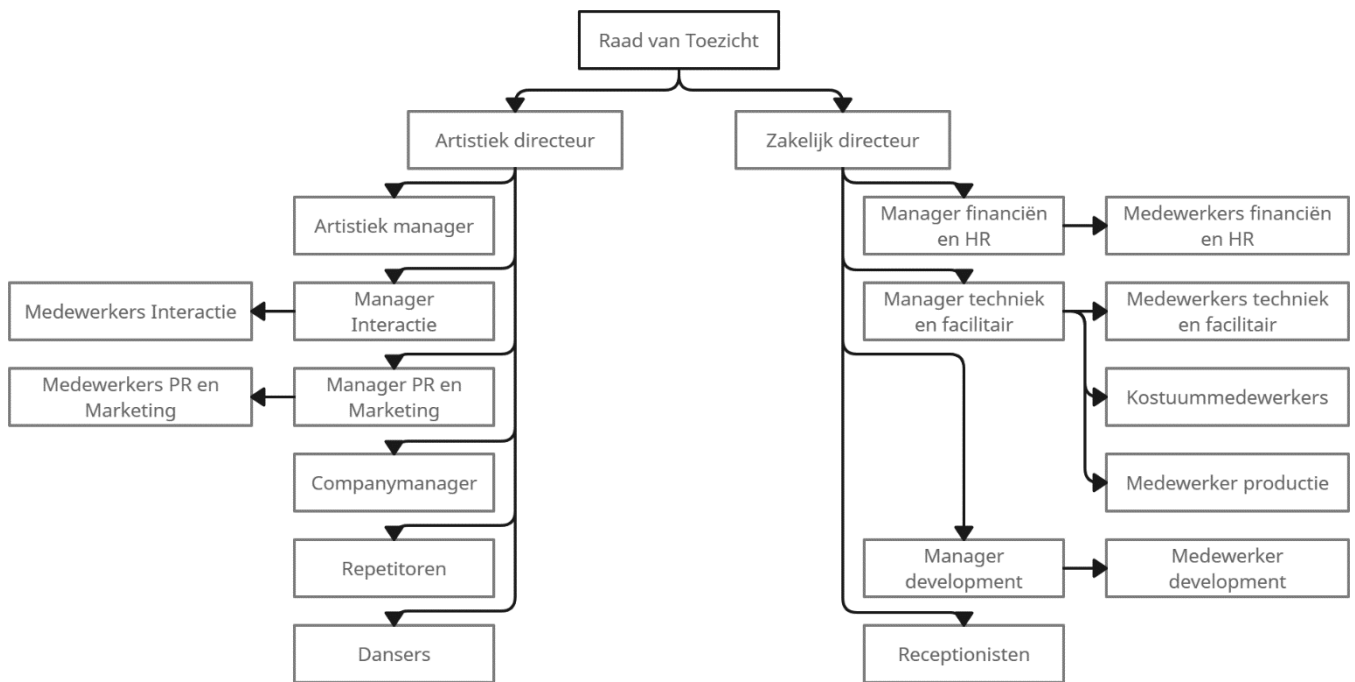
Raad van Toezicht

Artistiek directeur

Artistiek manager

Manager Interactie

Medewerkers Interactie

Manager PR en Marketing

Medewerkers PR en Marketing

Companymanager

Repetitoren

Dansers

Zakelijk directeur

Manager financiën en HR

Medewerkers financiën en HR

Manager techniek en facilitair

Medewerkers techniek en facilitair

Kostuummedewerkers

Medewerker productie

Manager development

Medewerker development

Receptionisten